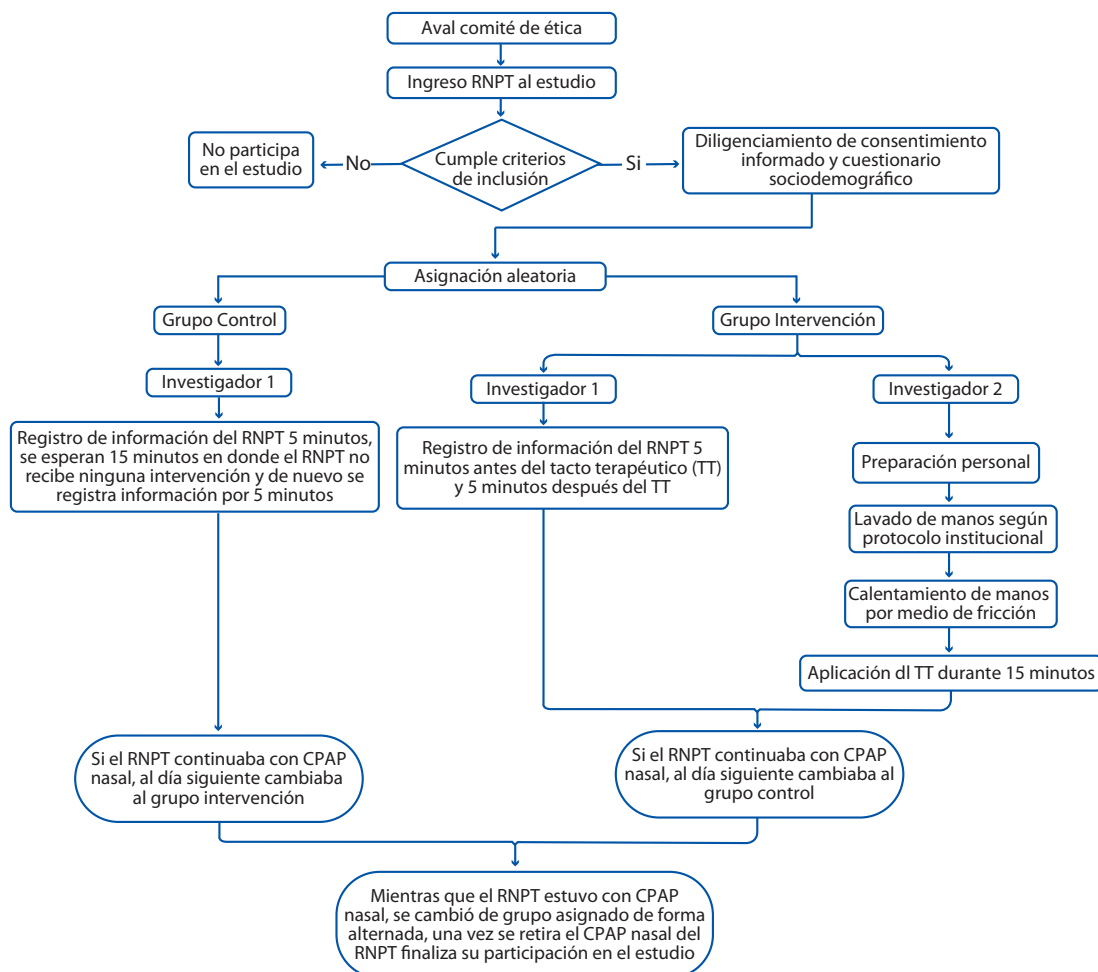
Aval comité de ética

Ingreso RNPT al estudio

No participa en el estudio

No

Cumple criterios de inclusión

Si

Diligenciamiento de consentimiento informado y cuestionario sociodemográfico

Asignación aleatoria

Grupo Control

Investigador 1

Registro de información del RNPT 5 minutos, se esperan 15 minutos en donde el RNPT no recibe ninguna intervención y de nuevo se registra información por 5 minutos

Grupo Intervención

Investigador 1

Registro de información del RNPT 5 minutos antes del tacto terapéutico (TT) y 5 minutos después del TT

Investigador 2

Preparación personal

Lavado de manos según protocolo institucional

Calentamiento de manos por medio de fricción

Aplicación dl TT durante 15 minutos

Si el RNPT continuaba con CPAP nasal, al día siguiente cambiaba al grupo intervención

Si el RNPT continuaba con CPAP nasal, al día siguiente cambiaba al grupo control

Mientras que el RNPT estuvo con CPAP nasal, se cambió de grupo asignado de forma alternada, una vez se retira el CPAP nasal del RNPT finaliza su participación en el estudio